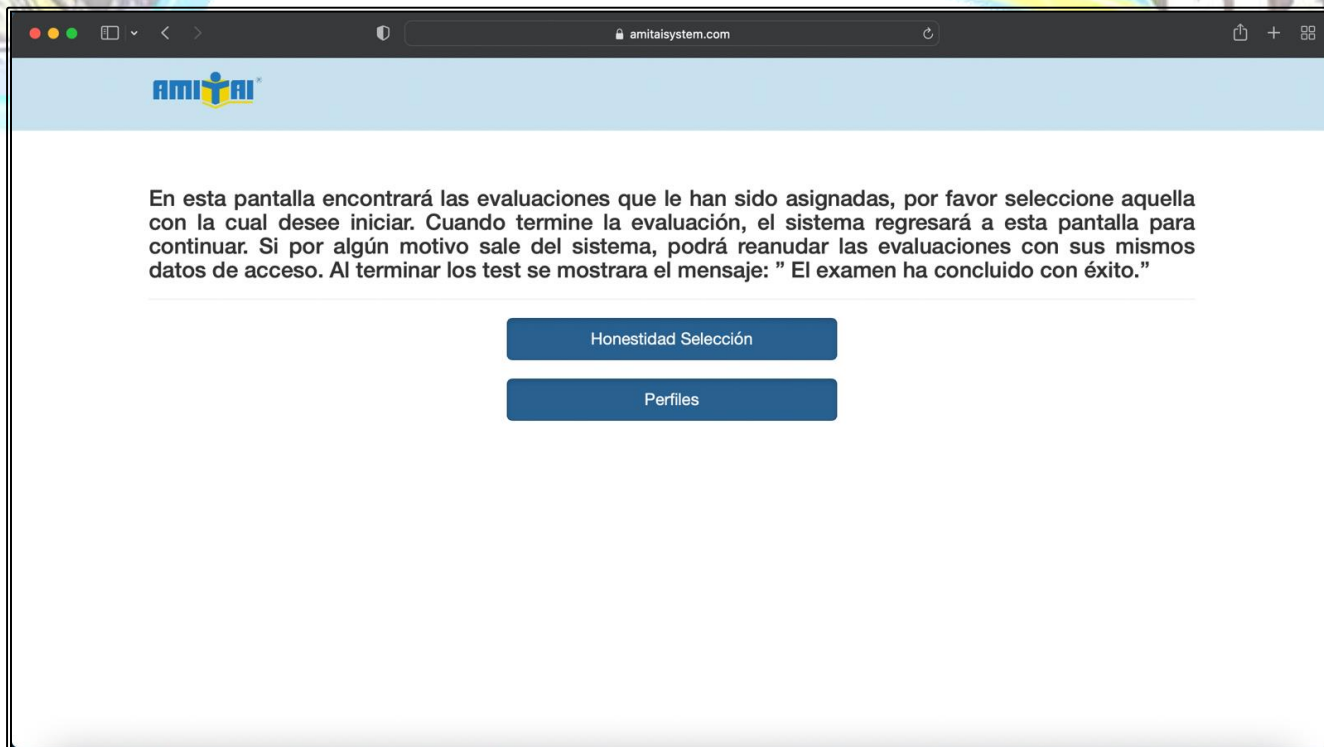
amitaisystem.com

AMITAI

En esta pantalla encontrará las evaluaciones que le han sido asignadas, por favor seleccione aquella con la cual desee iniciar. Cuando termine la evaluación, el sistema regresará a esta pantalla para continuar. Si por algún motivo sale del sistema, podrá reanudar las evaluaciones con sus mismos datos de acceso. Al terminar los test se mostrara el mensaje: " El examen ha concluido con éxito."

Honestidad Selección

Perfiles